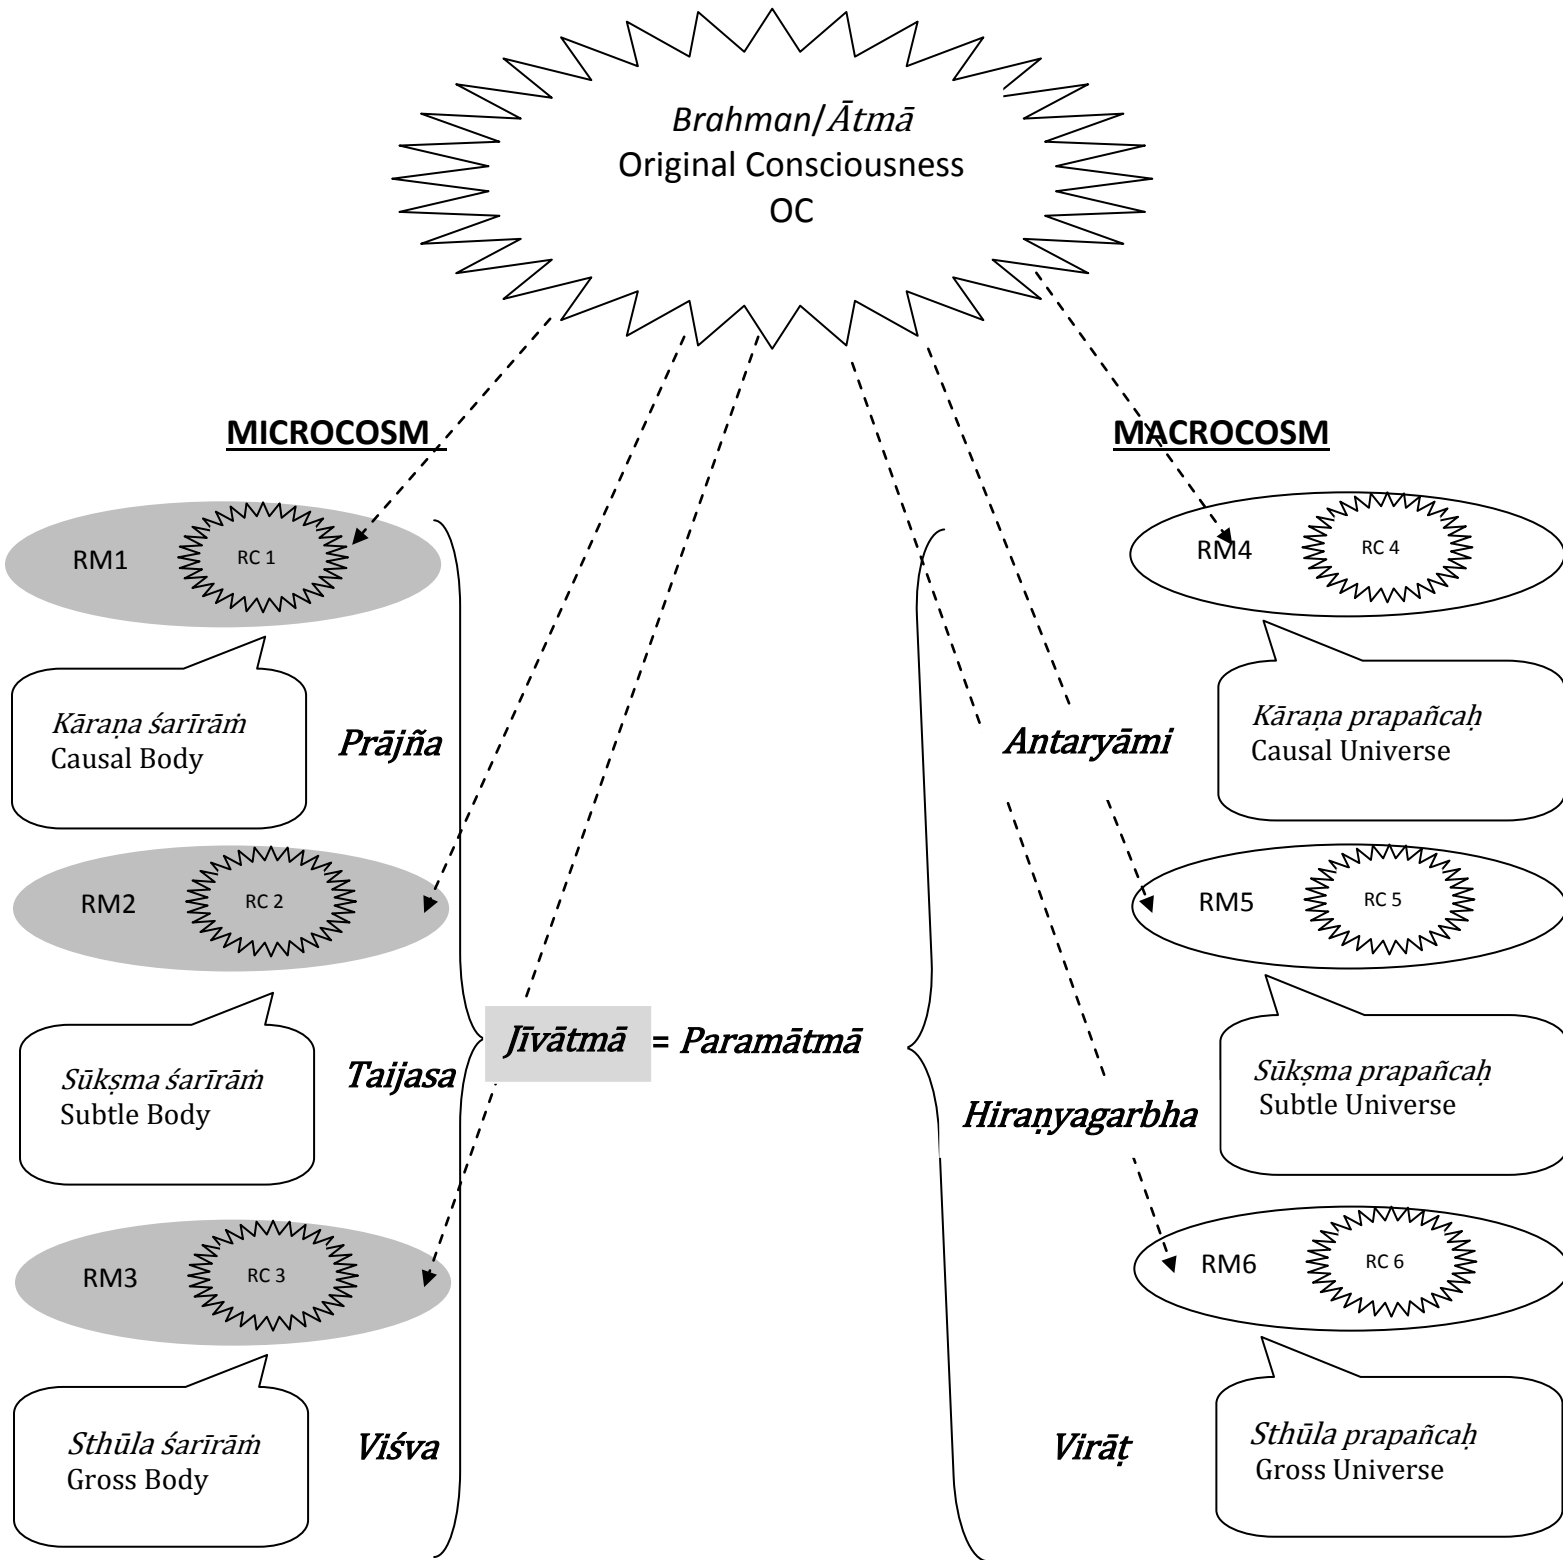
*Brahman*/*Ātmā*
Original Consciousness
OC

MICROCOSM

MACROCOSM

RM1 RC 1

*Kāraṇa śarīrāṁ*
Causal Body

*Prājña*

RM2 RC 2

*Sūkṣma śarīrāṁ*
Subtle Body

*Taijasa*

RM3 RC 3

*Sthūla śarīrāṁ*
Gross Body

*Viśva*

*Jīvātmā* = *Paramātmā*

*Antaryāmi*

*Hiraṇyagarbha*

*Virāṭ*

RM4 RC 4

*Kāraṇa prapañcaḥ*
Causal Universe

RM5 RC 5

*Sūkṣma prapañcaḥ*
Subtle Universe

RM6 RC 6

*Sthūla prapañcaḥ*
Gross Universe